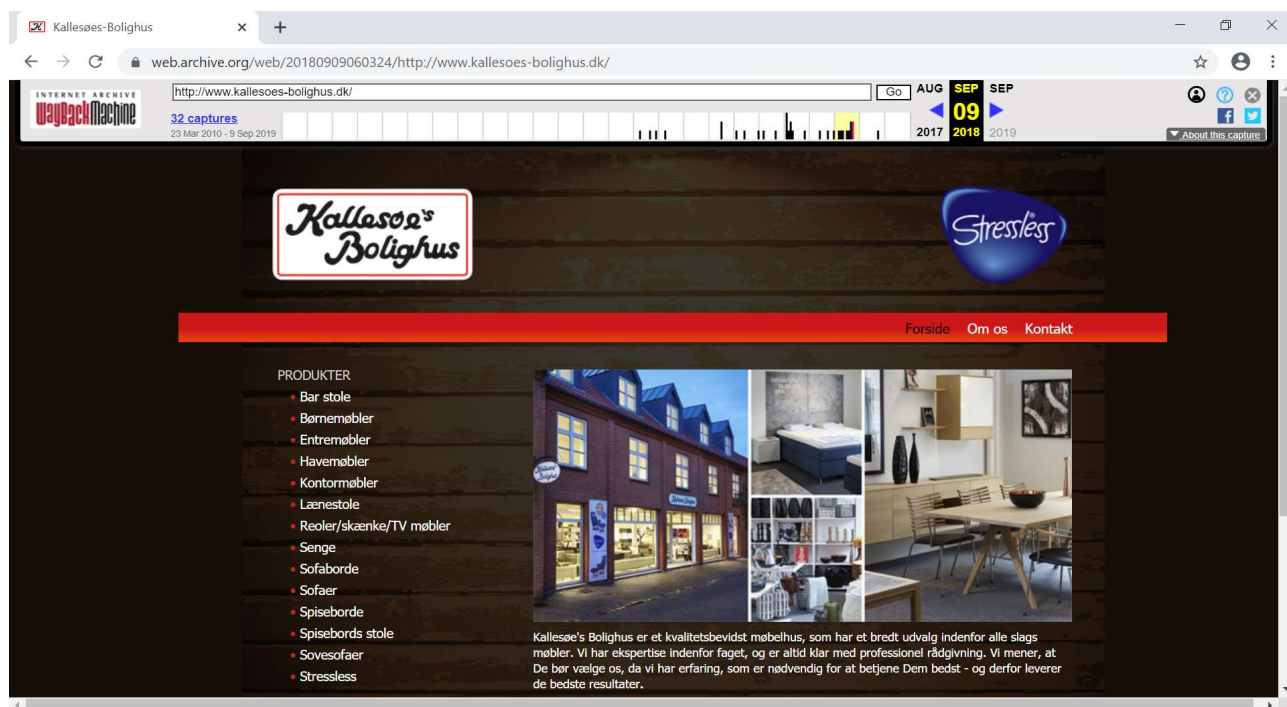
Kallesøes-Bolighus ×  +

web.archive.org/web/20180909060324/http://www.kallesoes-bolighus.dk/

INTERNET ARCHIVE
WaybackMachine
http://www.kallesoes-bolighus.dk/
Go
32 captures
23 Mar 2010 - 9 Sep 2019
AUG SEP SEP
09
2017 2018 2019
About this capture

Kallesøe's Bolighus

Stressless

Forside Om os Kontakt

PRODUKTER
• Bar stole
• Børnemøbler
• Entremøbler
• Havemøbler
• Kontormøbler
• Lænestole
• Reoler/skænke/TV møbler
• Senge
• Sofaborde
• Sofaer
• Spiseborde
• Spisebords stole
• Sovesofaer
• Stressless

Kallesøe's Bolighus er et kvalitetsbevidst møbelhus, som har et bredt udvalg indenfor alle slags møbler. Vi har ekspertise indenfor faget, og er altid klar med professionel rådgivning. Vi mener, at De bør vælge os, da vi har erfaring, som er nødvendig for at betjene Dem bedst - og derfor leverer de bedste resultater.